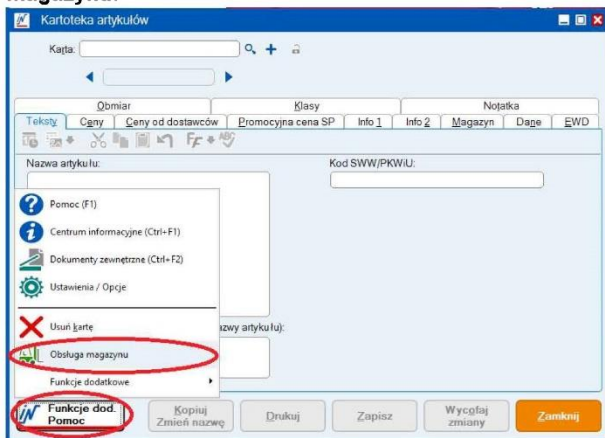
magazynu.

Kartoteka artykułów

Karta:

Obmiar | Klasy | Notatka
Teksty | Ceny | Ceny od dostawców | Promocyjna cena SP | Info 1 | Info 2 | Magazyn | Dane | EWD

Nazwa artykułu:

Kod SWW/PKWiU:

Pomoc (F1)
Centrum informacyjne (Ctrl+F1)
Dokumenty zewnętrzne (Ctrl+F2)
Ustawienia / Opcje
Usuń kartę
Obsługa magazynu
Funkcje dodatkowe

zwy artykułu):

Funkcje dod. Pomoc
Kopiuj Zmień nazwę
Drukuj
Zapisz
Wycofaj zmiany
Zamknij